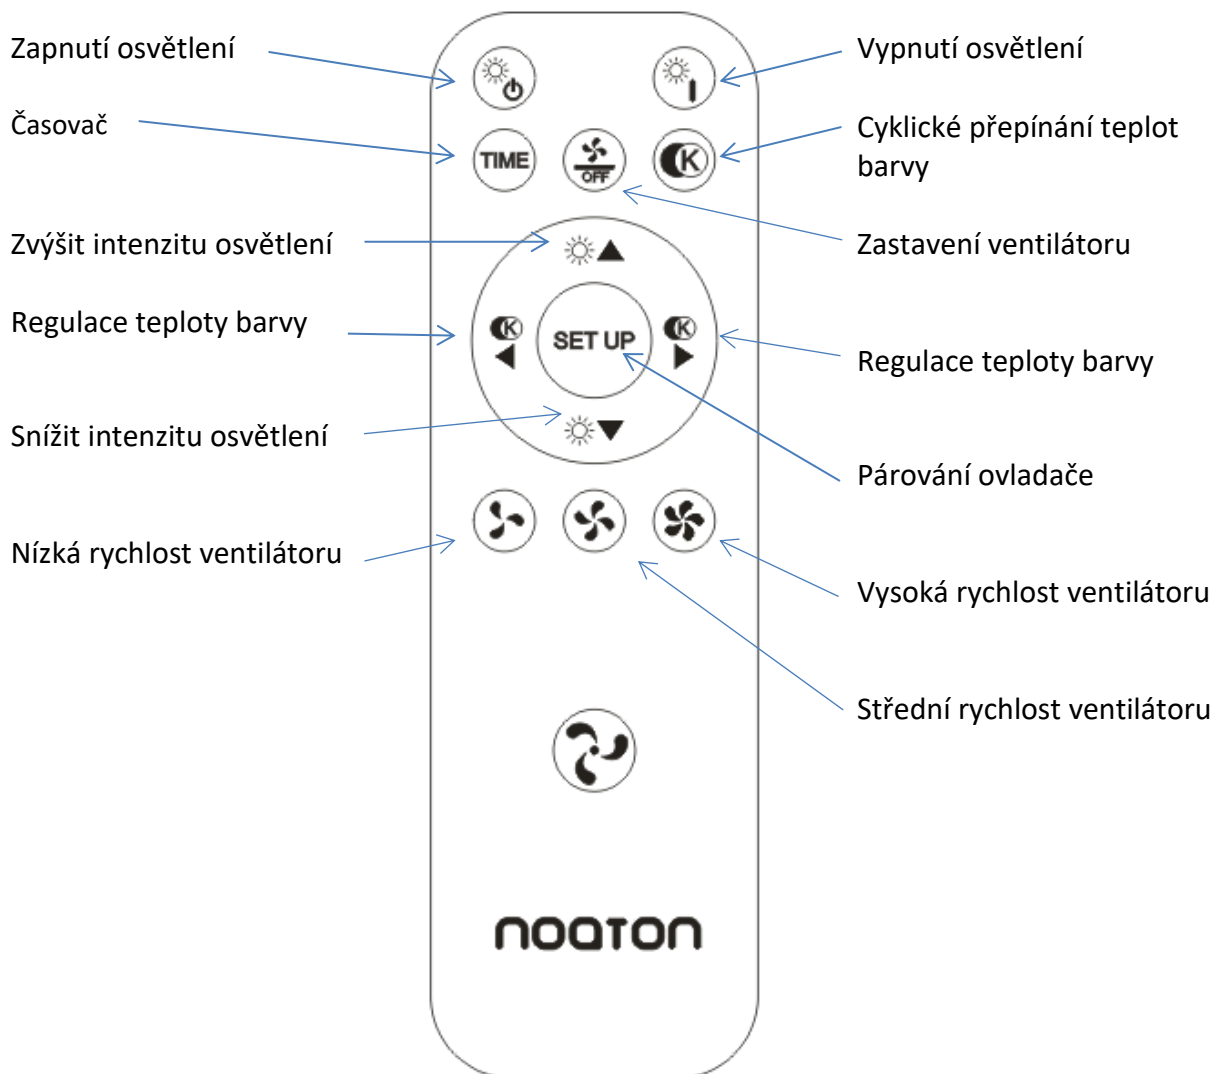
Zapnutí osvětlení

Vypnutí osvětlení

Časovač

TIME

OFF

K

Cyklické přepínání teplot barvy

Zastavení ventilátoru

Zvýšit intenzitu osvětlení

Regulace teploty barvy

K

SET UP

K

Regulace teploty barvy

Snížit intenzitu osvětlení

Párování ovladače

Nízká rychlost ventilátoru

Vysoká rychlost ventilátoru

Střední rychlost ventilátoru

nooton